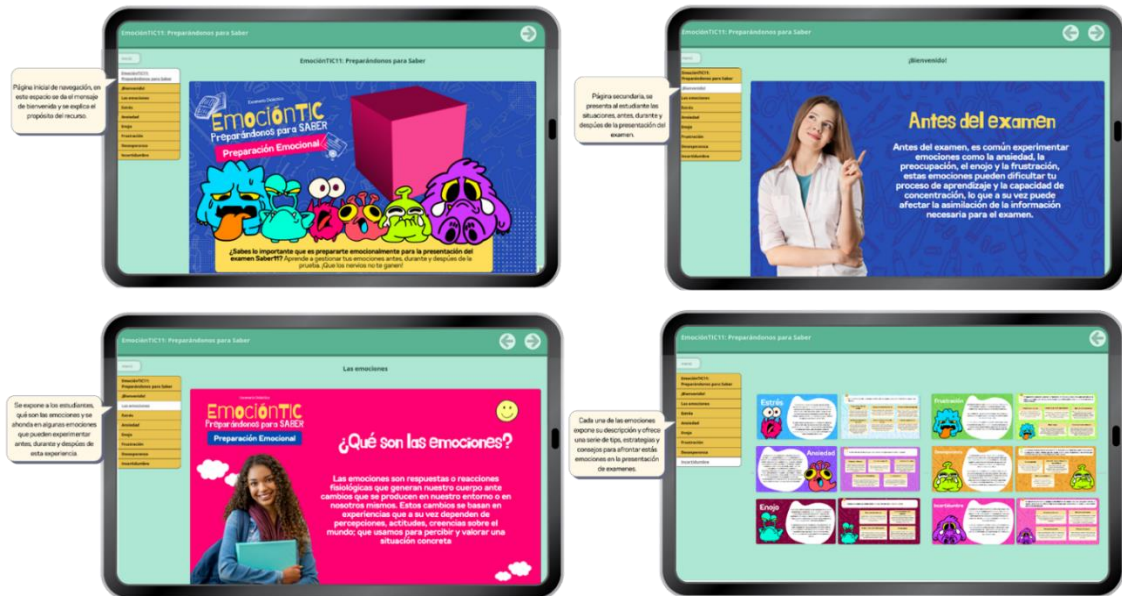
Página inicial de navegación, en este espacio se da el mensaje de bienvenida y se explica el propósito del recurso.

EmociónTIC11: Preparándonos para Saber

EmociónTIC11: Preparándonos para Saber

EmociónTIC11: Preparándonos para Saber
¡Bienvenido!
Las emociones
Estrés
Ansiedad
Enojo
Frustración
Desesperanza
Incertidumbre

Emociónтic
Preparándonos para SABER
Preparación Emocional

¿Sabes lo importante que es prepararte emocionalmente para la presentación del examen Saber11? Aprende a gestionar tus emociones antes, durante y después de la prueba. ¡Que tus nervios no te ganen!

Página secundaria, se presenta al estudiante las situaciones, antes, durante y después de la presentación del examen.

EmociónTIC11: Preparándonos para Saber

¡Bienvenido!

EmociónTIC11: Preparándonos para Saber
¡Bienvenido!
Las emociones
Estrés
Ansiedad
Enojo
Frustración
Desesperanza
Incertidumbre

Antes del examen

Antes del examen, es común experimentar emociones como la ansiedad, la preocupación, el enojo y la frustración, estas emociones pueden dificultar tu proceso de aprendizaje y la capacidad de concentración, lo que a su vez puede afectar la asimilación de la información necesaria para el examen.

Se expone a los estudiantes, qué son las emociones y se ahonda en algunas emociones que pueden experimentar antes, durante y después de esta experiencia

EmociónTIC11: Preparándonos para Saber

Las emociones

EmociónTIC11: Preparándonos para Saber
¡Bienvenido!
Las emociones
Estrés
Ansiedad
Enojo
Frustración
Desesperanza
Incertidumbre

Emociónтic
Preparándonos para SABER
Preparación Emocional

¿Qué son las emociones?

Las emociones son respuestas o reacciones fisiológicas que generan nuestro cuerpo ante cambios que se producen en nuestro entorno o en nosotros mismos. Estos cambios se basan en experiencias que a su vez dependen de percepciones, actitudes, creencias sobre el mundo; que usamos para percibir y valorar una situación concreta

Cada una de las emociones expone su descripción y ofrece una serie de tips, estrategias y consejos para afrontar estas emociones en la presentación de exámenes.

EmociónTIC11: Preparándonos para Saber

EmociónTIC11: Preparándonos para Saber
¡Bienvenido!
Las emociones
Estrés
Ansiedad
Enojo
Frustración
Desesperanza
Incertidumbre

Estrés
Frustración
Ansiedad
Enojo
Incertidumbre